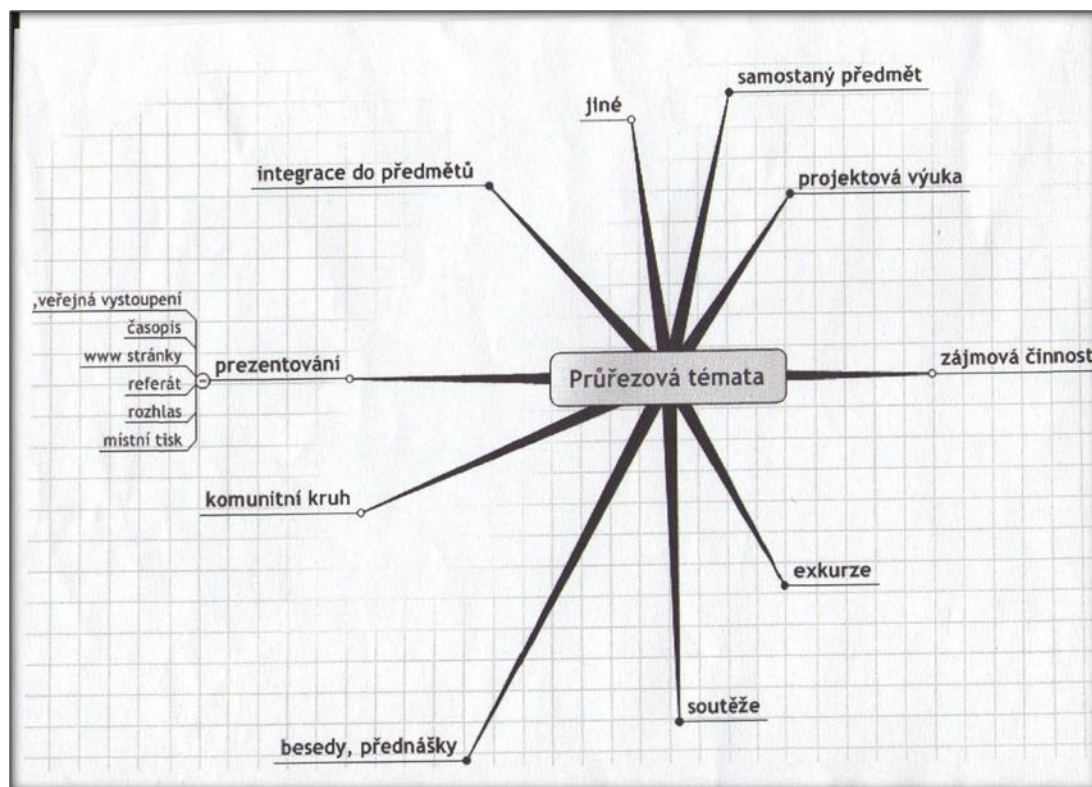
Průřezová témata

samostaný předmět

jiné

integrace do předmětů

projektová výuka

zájmová činnost

exkurze

soutěže

besedy, přednášky

komunitní kruh

prezentování

,veřejná vystoupení

časopis

www stránky

referát

rozhlas

místní tisk